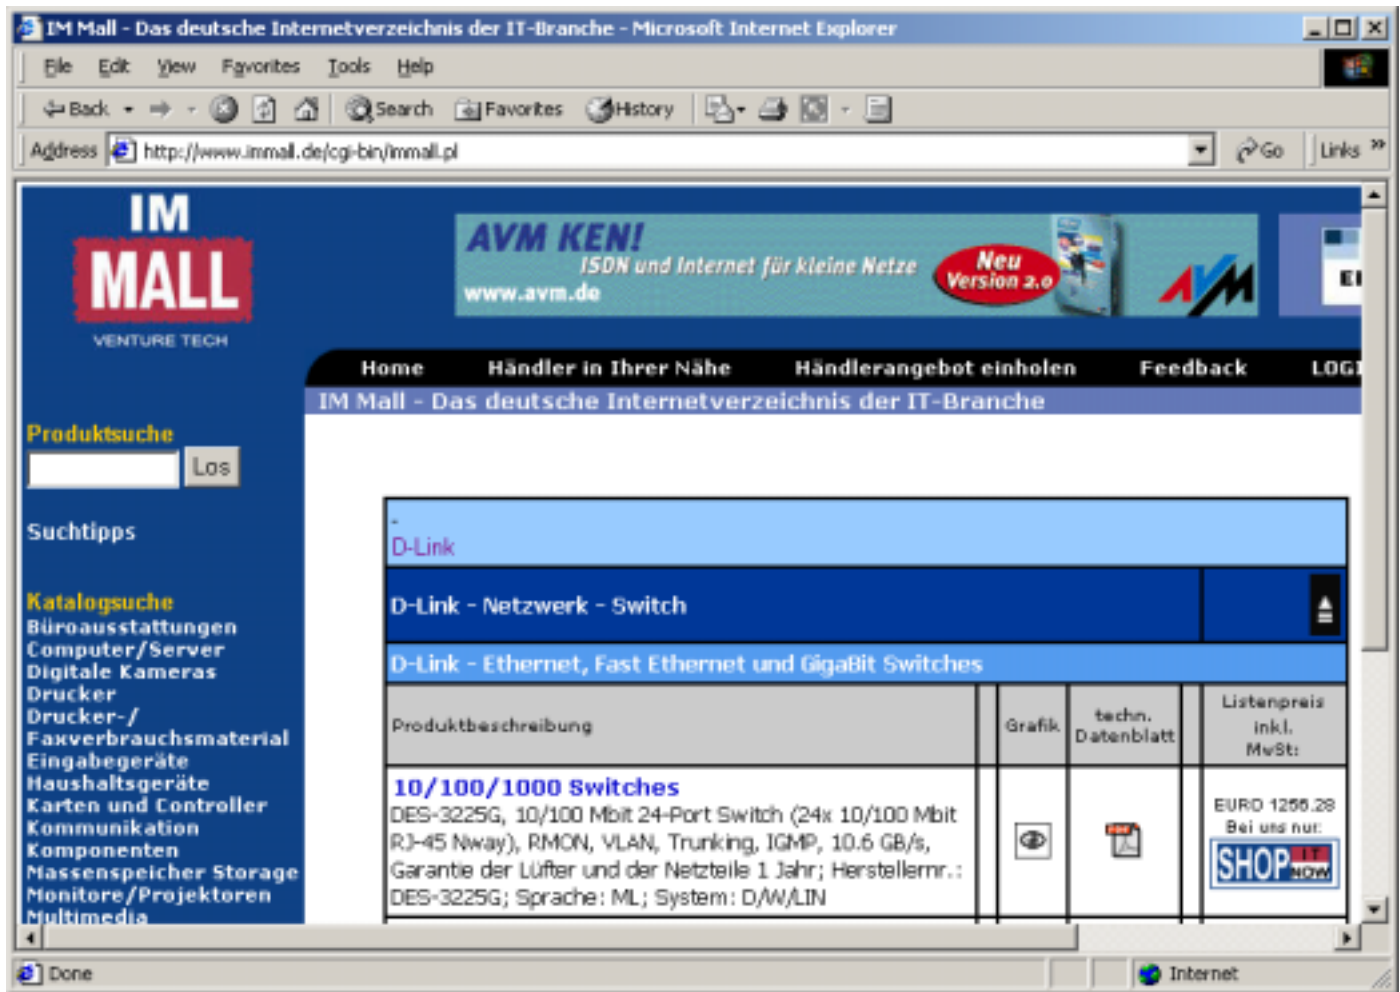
IM Mall - Das deutsche Internetverzeichnis der IT-Branche - Microsoft Internet Explorer

File Edit View Favorites Tools Help

Back Search Favorites History

Address http://www.immall.de/cgi-bin/immall.pl Go Links

IM MALL
VENTURE TECH

AVM KEN!
ISDN und Internet für kleine Netze
www.avm.de
Neu Version 2.0

Home Händler in Ihrer Nähe Händlerangebot einholen Feedback LOGI

IM Mall - Das deutsche Internetverzeichnis der IT-Branche

Produktsuche
Los

Suchtipps

Katalogsuche
Büroausstattungen
Computer/Server
Digitale Kameras
Drucker
Drucker-/ Faxverbrauchsmaterial
Eingabegeräte
Haushaltsgeräte
Karten und Controller
Kommunikation
Komponenten
Massenspeicher Storage
Monitore/Projektoren
Multimedia

-
D-Link

D-Link - Netzwerk - Switch

D-Link - Ethernet, Fast Ethernet und GigaBit Switches

| Produktbeschreibung | | Grafik | techn. Datenblatt | | Listenpreis inkl. MwSt: |
|---|---|---|---|---|---|
| 10/100/1000 Switches DES-3225G, 10/100 Mbit 24-Port Switch (24x 10/100 Mbit RJ-45 Nway), RMON, VLAN, Trunking, IGMP, 10.6 GB/s, Garantie der Lüfter und der Netzteile 1 Jahr; Herstellernr.: DES-3225G; Sprache: ML; System: D/W/LIN | | | | | EURO 1256.28 Bei uns nur: SHOP IT NOW |

Done Internet